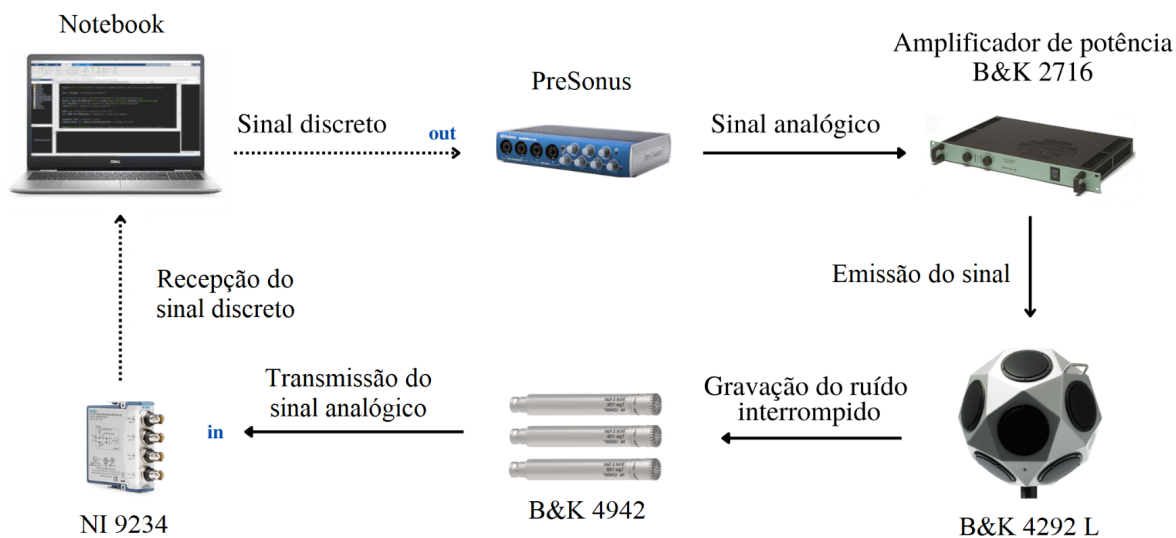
Notebook

Sinal discreto

out

PreSonus

Sinal analógico

Amplificador de potência B&K 2716

Emissão do sinal

Recepção do sinal discreto

Transmissão do sinal analógico

in

Gravação do ruído interrompido

NI 9234

B&K 4942

B&K 4292 L